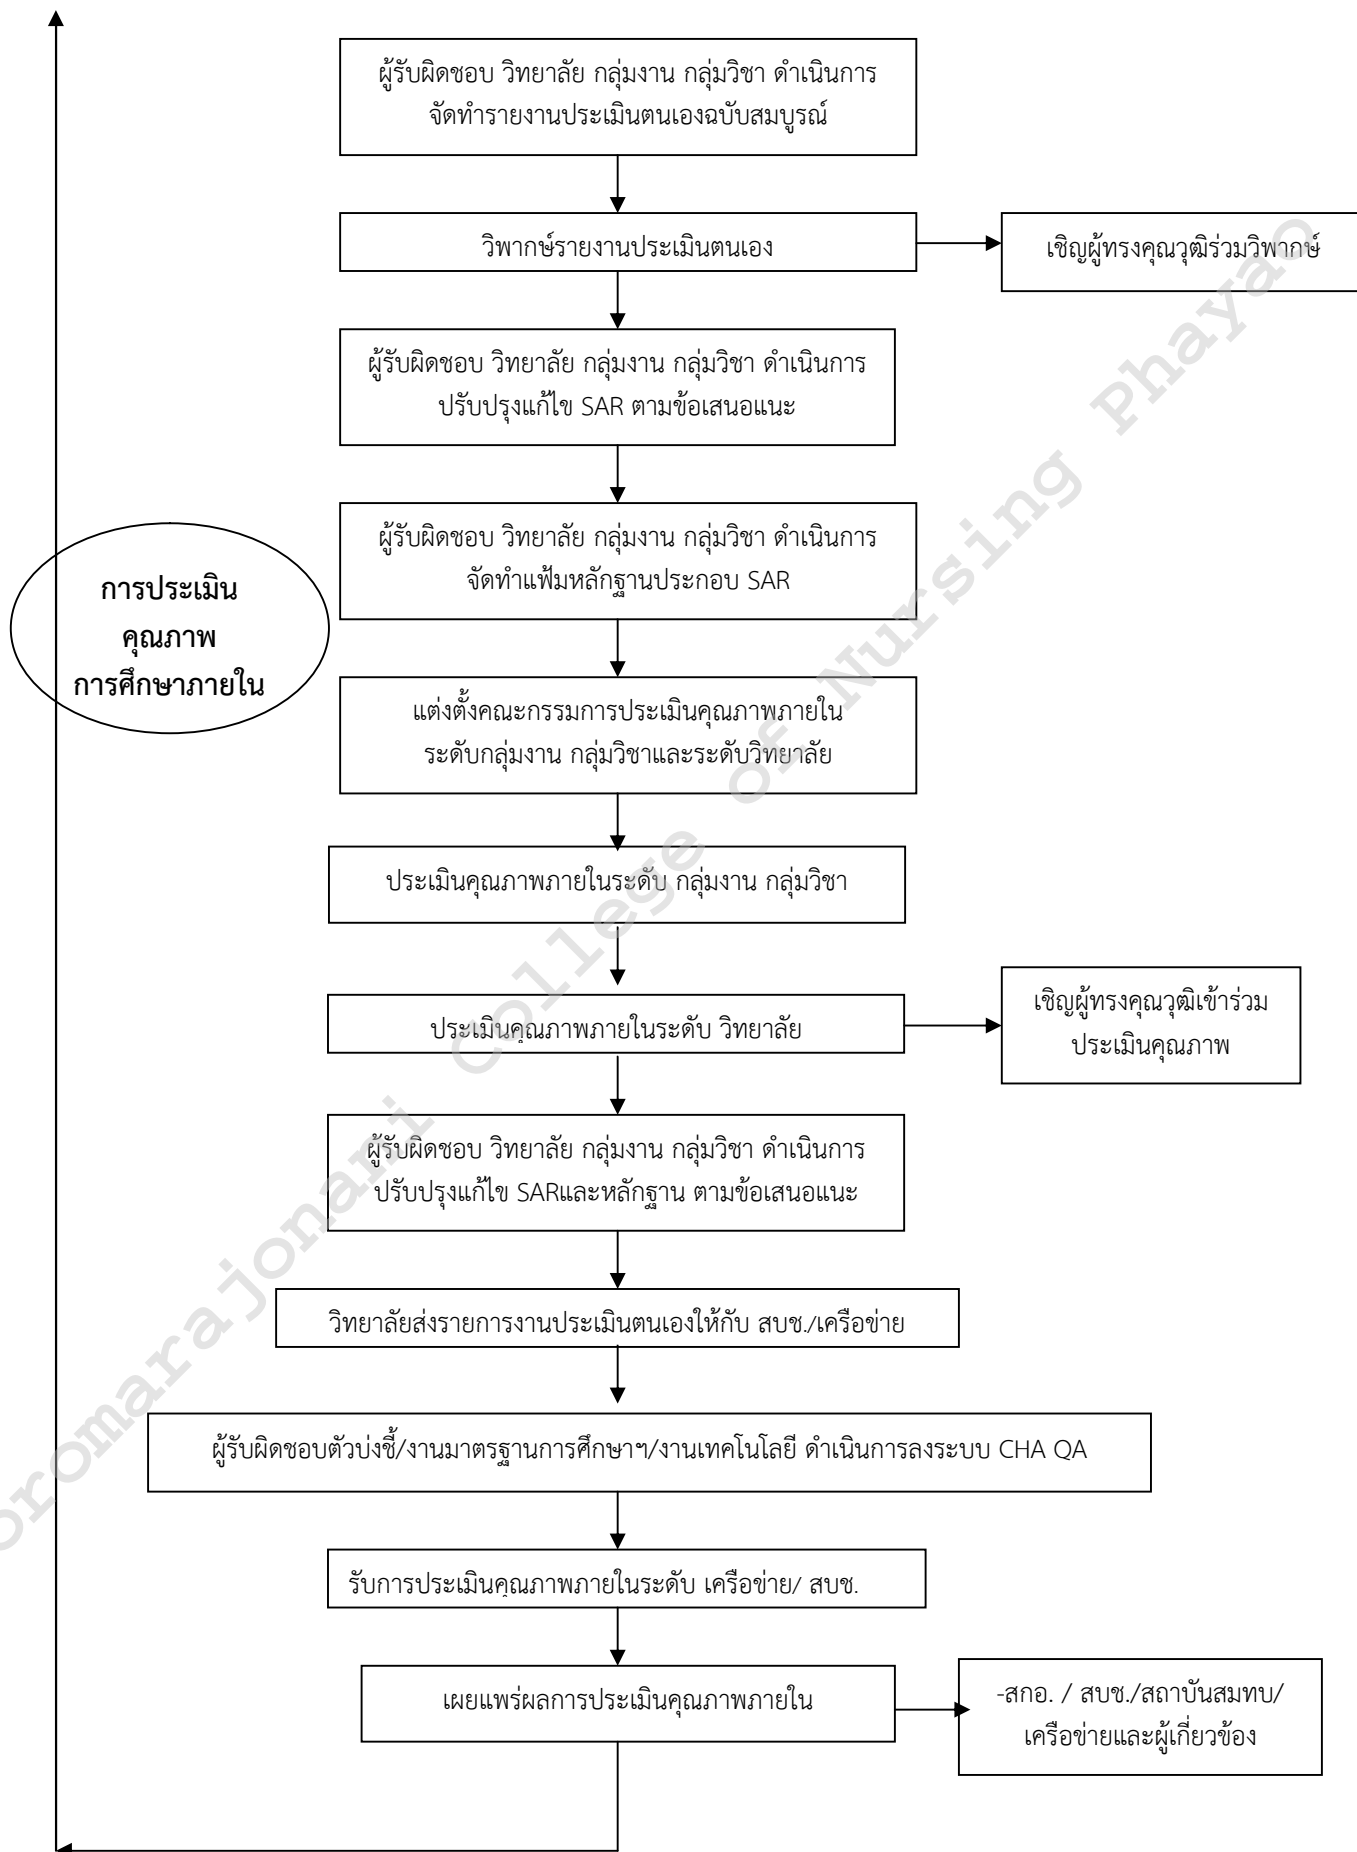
ผู้รับผิดชอบ วิทยาลัย กลุ่มงาน กลุ่มวิชา ดำเนินการ จัดทำรายงานประเมินตนเองฉบับสมบูรณ์

วิพากษ์รายงานประเมินตนเอง

เชิญผู้ทรงคุณวุฒิร่วมวิพากษ์

ผู้รับผิดชอบ วิทยาลัย กลุ่มงาน กลุ่มวิชา ดำเนินการ ปรับปรุงแก้ไข SAR ตามข้อเสนอแนะ

ผู้รับผิดชอบ วิทยาลัย กลุ่มงาน กลุ่มวิชา ดำเนินการ จัดทำแฟ้มหลักฐานประกอบ SAR

การประเมิน คุณภาพ การศึกษาภายใน

แต่งตั้งคณะกรรมการประเมินคุณภาพภายใน ระดับกลุ่มงาน กลุ่มวิชาและระดับวิทยาลัย

ประเมินคุณภาพภายในระดับ กลุ่มงาน กลุ่มวิชา

ประเมินคุณภาพภายในระดับ วิทยาลัย

เชิญผู้ทรงคุณวุฒิเข้าร่วม ประเมินคุณภาพ

ผู้รับผิดชอบ วิทยาลัย กลุ่มงาน กลุ่มวิชา ดำเนินการ ปรับปรุงแก้ไข SARและหลักฐาน ตามข้อเสนอแนะ

วิทยาลัยส่งรายการงานประเมินตนเองให้กับ สบช./เครือข่าย

ผู้รับผิดชอบตัวบ่งชี้/งานมาตรฐานการศึกษาฯ/งานเทคโนโลยี ดำเนินการลงระบบ CHA QA

รับการประเมินคุณภาพภายในระดับ เครือข่าย/ สบช.

เผยแพร่ผลการประเมินคุณภาพภายใน

-สกอ. / สบช./สถาบันสมทบ/ เครือข่ายและผู้เกี่ยวข้อง

Boromarajonani College of Nursing Phayao